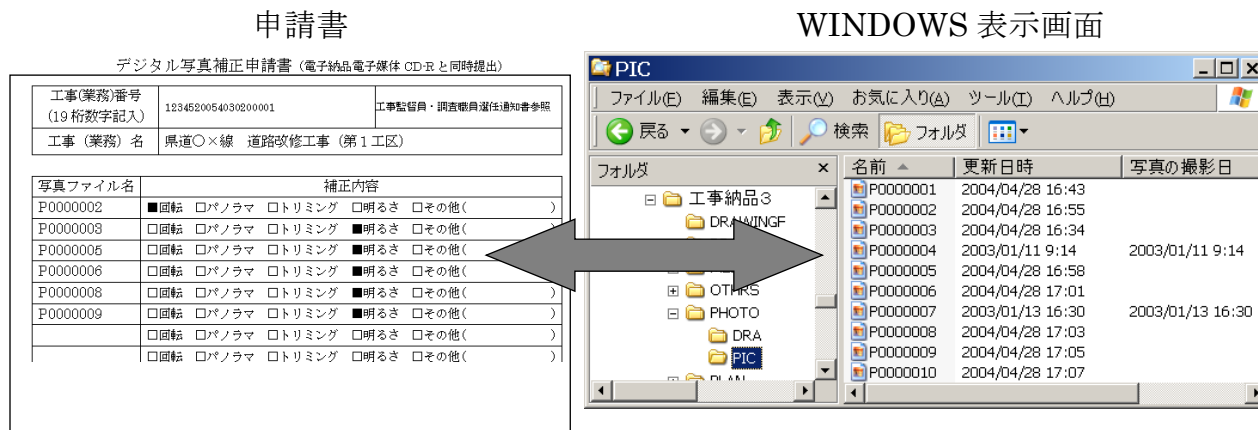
申請書

デジタル写真補正申請書（電子納品電子媒体 CD-R と同時提出）

| 工事(業務)番号 (19 桁数字記入) | 1234520054030200001 | 工事監督員・調査職員選任通知書参照 |
|---|---|---|
| 工事（業務）名 | 県道○×線　道路改修工事（第１工区） | |

| 写真ファイル名 | 補正内容 |
|---|---|
| P0000002 | ■回転　□パノラマ　□トリミング　□明るさ　□その他（　　　） |
| P0000003 | □回転　□パノラマ　□トリミング　■明るさ　□その他（　　　） |
| P0000005 | □回転　□パノラマ　□トリミング　■明るさ　□その他（　　　） |
| P0000006 | □回転　□パノラマ　□トリミング　■明るさ　□その他（　　　） |
| P0000008 | □回転　□パノラマ　□トリミング　■明るさ　□その他（　　　） |
| P0000009 | □回転　□パノラマ　□トリミング　■明るさ　□その他（　　　） |
| | □回転　□パノラマ　□トリミング　□明るさ　□その他（　　　） |
| | □回転　□パノラマ　□トリミング　□明るさ　□その他（　　　） |

WINDOWS 表示画面

PIC

ファイル(F)　編集(E)　表示(V)　お気に入り(A)　ツール(T)　ヘルプ(H)

戻る　検索　フォルダ

フォルダ ×

工事納品3
DRAWINGF
OTHRS
PHOTO
DRA
PIC
PLAN

| 名前 | 更新日時 | 写真の撮影日 |
|---|---|---|
| P0000001 | 2004/04/28 16:43 | |
| P0000002 | 2004/04/28 16:55 | |
| P0000003 | 2004/04/28 16:34 | |
| P0000004 | 2003/01/11 9:14 | 2003/01/11 9:14 |
| P0000005 | 2004/04/28 16:58 | |
| P0000006 | 2004/04/28 17:01 | |
| P0000007 | 2003/01/13 16:30 | 2003/01/13 16:30 |
| P0000008 | 2004/04/28 17:03 | |
| P0000009 | 2004/04/28 17:05 | |
| P0000010 | 2004/04/28 17:07 | |